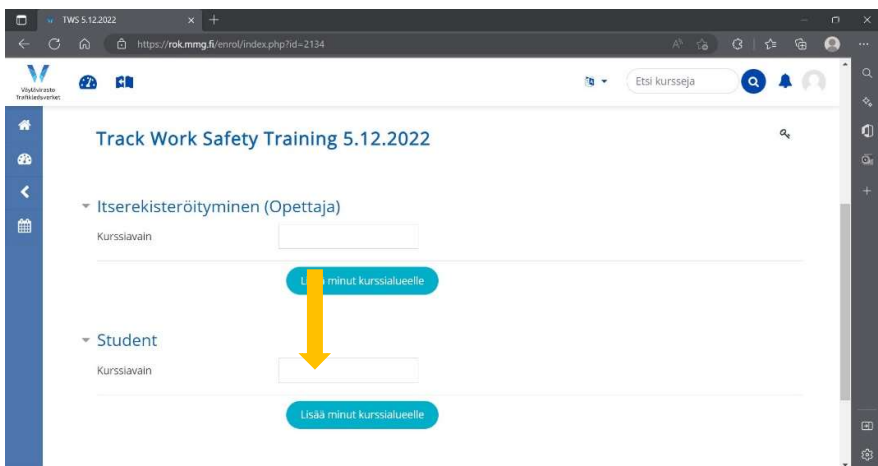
TWS 5.12.2022

https://rok.mmg.fi/enrol/index.php?id=2134

Väylävirasto Trafikledsverket

Etsi kursseja

Track Work Safety Training 5.12.2022

Itserekisteröityminen (Opettaja)

Kurssiavain

Lisää minut kurssialueelle

Student

Kurssiavain

Lisää minut kurssialueelle